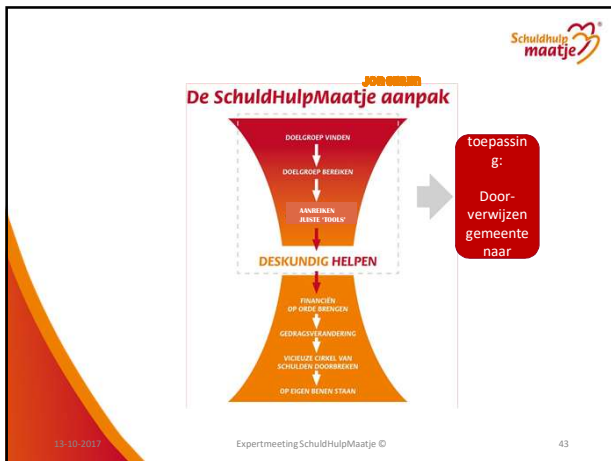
Schuldhulp maatje

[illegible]

De SchuldHulpMaatje aanpak

DOELGROEP VINDEN

DOELGROEP BEREIKEN

AANREIKEN JUISTE 'TOOLS'

DESKUNDIG HELPEN

FINANCIËN OP ORDE BRENGEN

GEDRAGSVERANDERING

VICIEUZE CIRKEL VAN SCHULDEN DOORBREKEN

OP EIGEN BENEN STAAN

toepassing:

Doorverwijzen gemeente naar

13-10-2017

Expertmeeting SchuldHulpMaatje ©

43